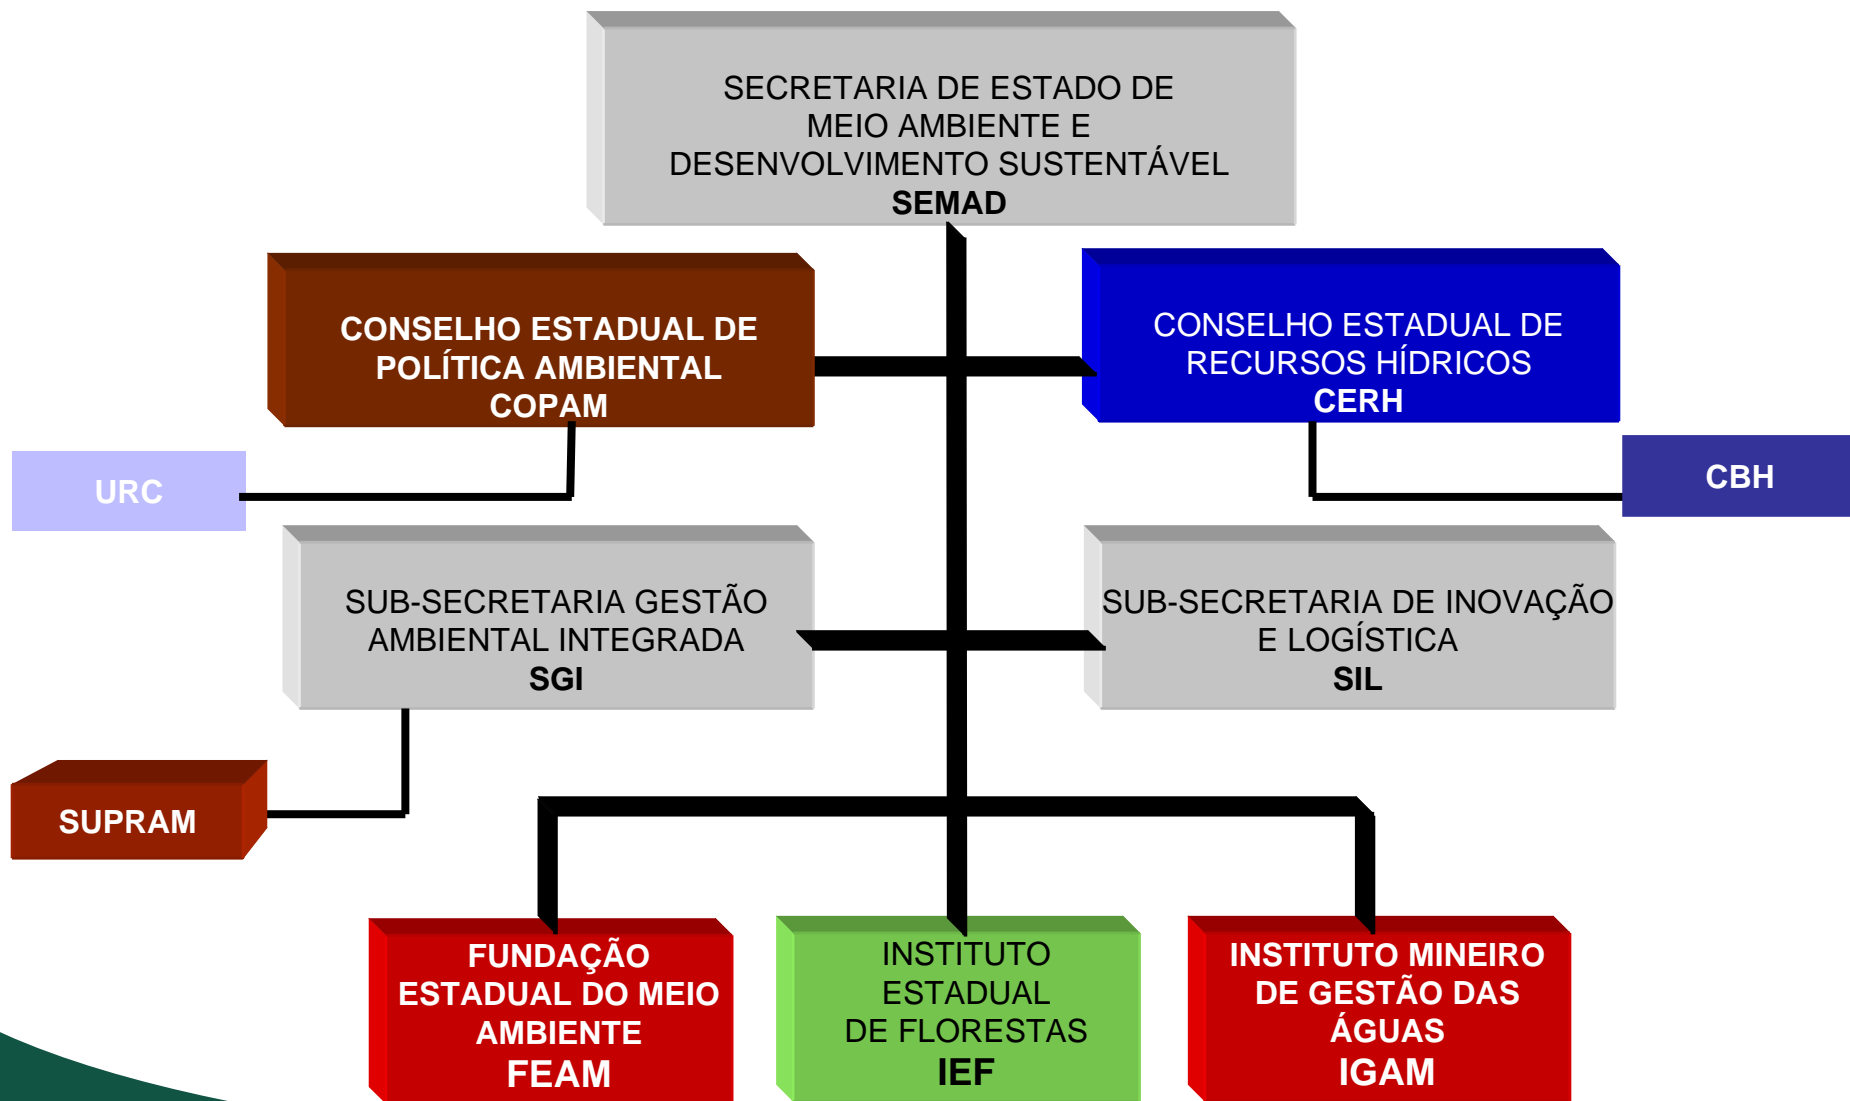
SECRETARIA DE ESTADO DE MEIO AMBIENTE E DESENVOLVIMENTO SUSTENTÁVEL
SEMAD

CONSELHO ESTADUAL DE POLÍTICA AMBIENTAL
COPAM

CONSELHO ESTADUAL DE RECURSOS HÍDRICOS
CERH

URC

CBH

SUB-SECRETARIA GESTÃO AMBIENTAL INTEGRADA
SGI

SUB-SECRETARIA DE INOVAÇÃO E LOGÍSTICA
SIL

SUPRAM

FUNDAÇÃO ESTADUAL DO MEIO AMBIENTE
FEAM

INSTITUTO ESTADUAL DE FLORESTAS
IEF

INSTITUTO MINEIRO DE GESTÃO DAS ÁGUAS
IGAM